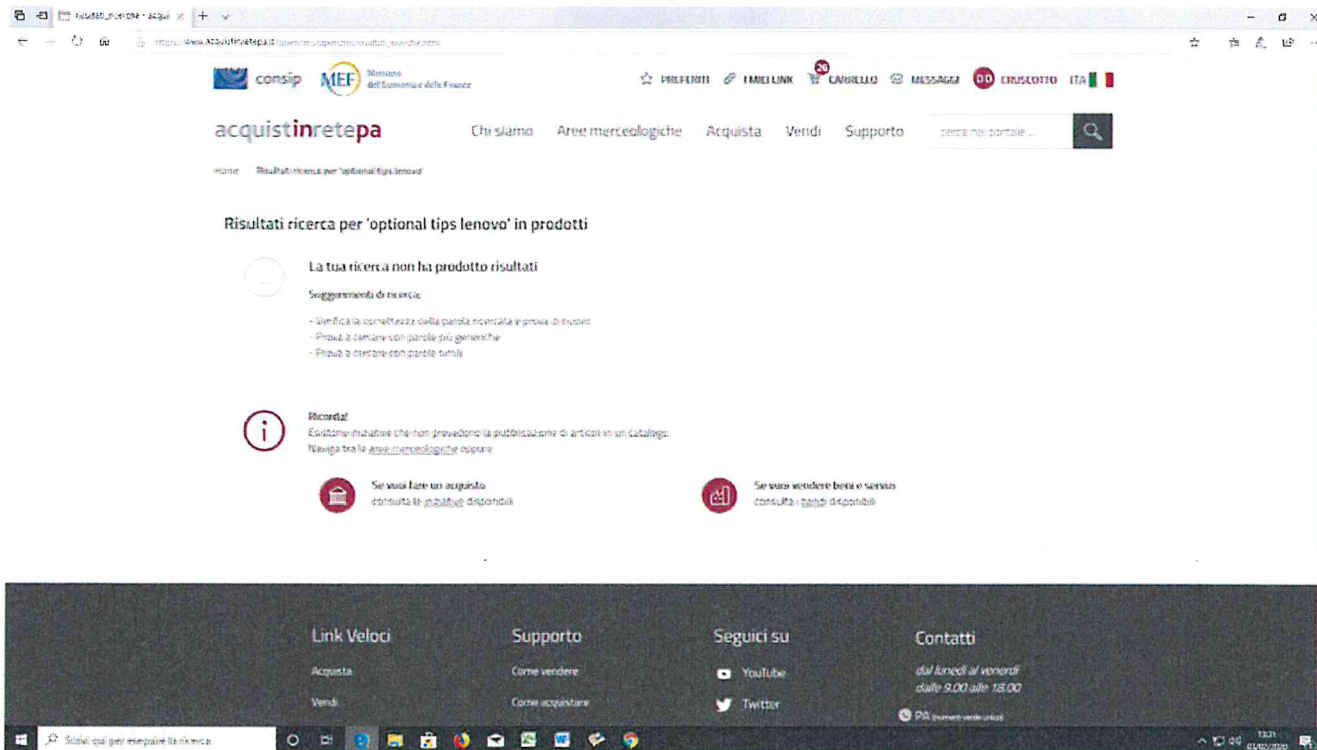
Risultati_ricerche - acqui ×  +

https://www.acquistinretepa.it/opencms/opencms/risultati_ricerche.html

consip  MEF Ministero dell'Economia e delle Finanze

PREFERITI  I MIEI LINK  26 CARRELLO  MESSAGGI  DD CRUSCOTTO  ITA

acquistinretepa  Chi siamo  Aree merceologiche  Acquista  Vendi  Supporto  cerca nel portale ...

Home  Risultati ricerca per 'optional tips lenovo'

Risultati ricerca per 'optional tips lenovo' in prodotti

La tua ricerca non ha prodotto risultati

Suggerimenti di ricerca:

- Verifica la correttezza della parola ricercata e prova di nuovo
- Prova a cercare con parole più generiche
- Prova a cercare con parole simili

Ricorda!
Esistono iniziative che non prevedono la pubblicazione di articoli in un catalogo.
Naviga tra le aree merceologiche oppure

Se vuoi fare un acquisto
consulta le iniziative disponibili

Se vuoi vendere beni e servizi
consulta i bandi disponibili

Link Veloci
Acquista
Vendi

Supporto
Come vendere
Come acquistare

Seguici su
YouTube
Twitter

Contatti
dal lunedì al venerdì
dalle 9.00 alle 18.00
PA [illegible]

Scrivi qui per eseguire la ricerca

13:31
01/02/2020